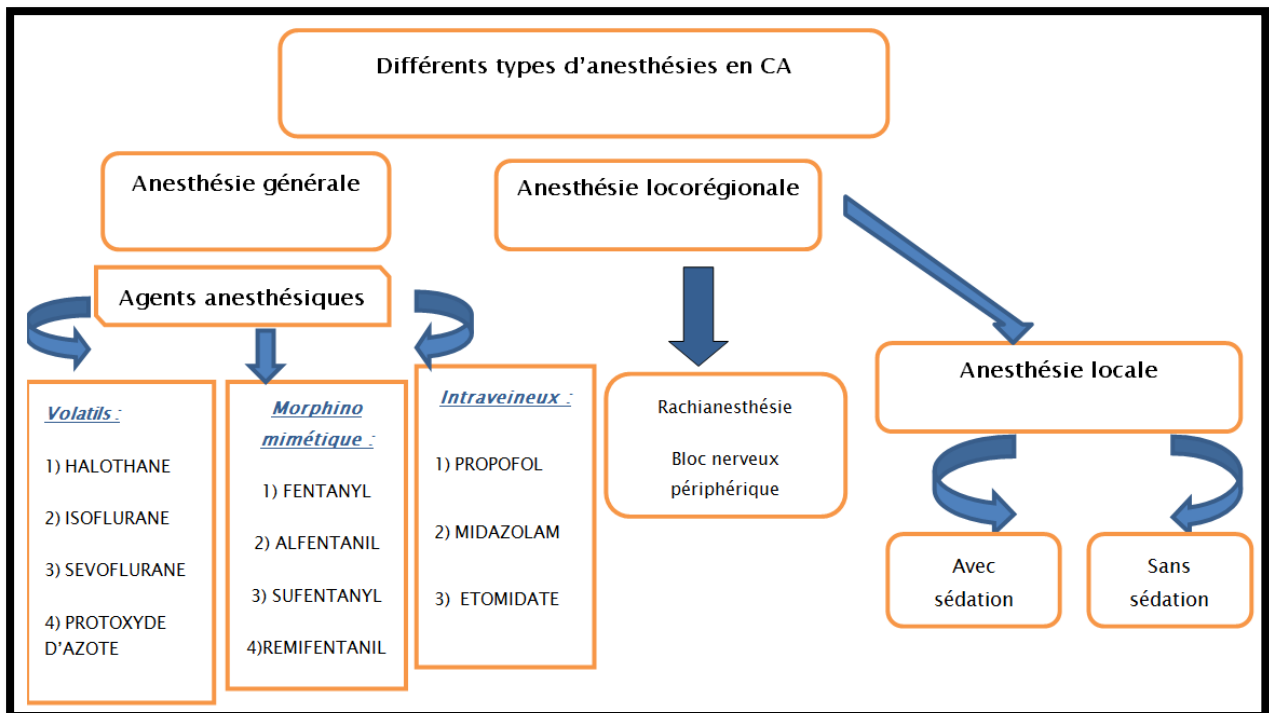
Différents types d’anesthésies en CA

Anesthésie générale

Anesthésie locorégionale

Agents anesthésiques

Volatils :

1) HALOTHANE

2) ISOFLURANE

3) SEVOFLURANE

4) PROTOXYDE D’AZOTE

Morphino mimétique :

1) FENTANYL

2) ALFENTANIL

3) SUFENTANYL

4)REMIFENTANIL

Intraveineux :

1) PROPOFOL

2) MIDAZOLAM

3) ETOMIDATE

Rachianesthésie

Bloc nerveux périphérique

Anesthésie locale

Avec sédation

Sans sédation